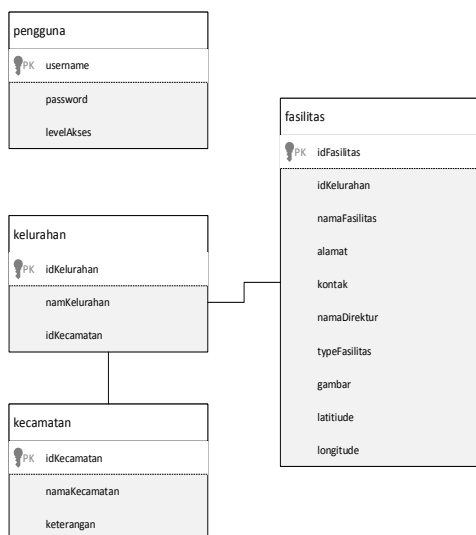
pengguna

PK username

password

levelAkses

fasilitas

PK idFasilitas

idKelurahan

namaFasilitas

alamat

kontak

namaDirektur

typeFasilitas

gambar

latitiude

longitude

kelurahan

PK idKelurahan

namKelurahan

idKecamatan

kecamatan

PK idKecamatan

namaKecamatan

keterangan